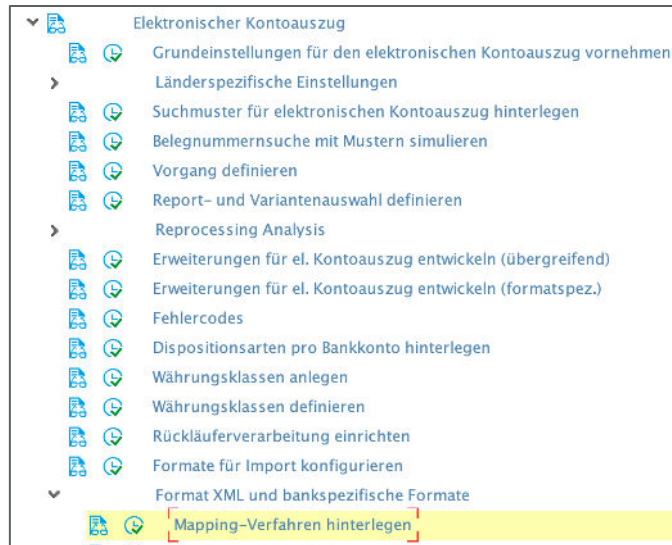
Elektronischer Kontoauszug
Grundeinstellungen für den elektronischen Kontoauszug vornehmen
Länderspezifische Einstellungen
Suchmuster für elektronischen Kontoauszug hinterlegen
Belegnummernsuche mit Mustern simulieren
Vorgang definieren
Report- und Variantenauswahl definieren
Reprocessing Analysis
Erweiterungen für el. Kontoauszug entwickeln (übergreifend)
Erweiterungen für el. Kontoauszug entwickeln (formatspez.)
Fehlercodes
Dispositionsarten pro Bankkonto hinterlegen
Währungsklassen anlegen
Währungsklassen definieren
Rückläuferverarbeitung einrichten
Formate für Import konfigurieren
Format XML und bankspezifische Formate
Mapping-Verfahren hinterlegen